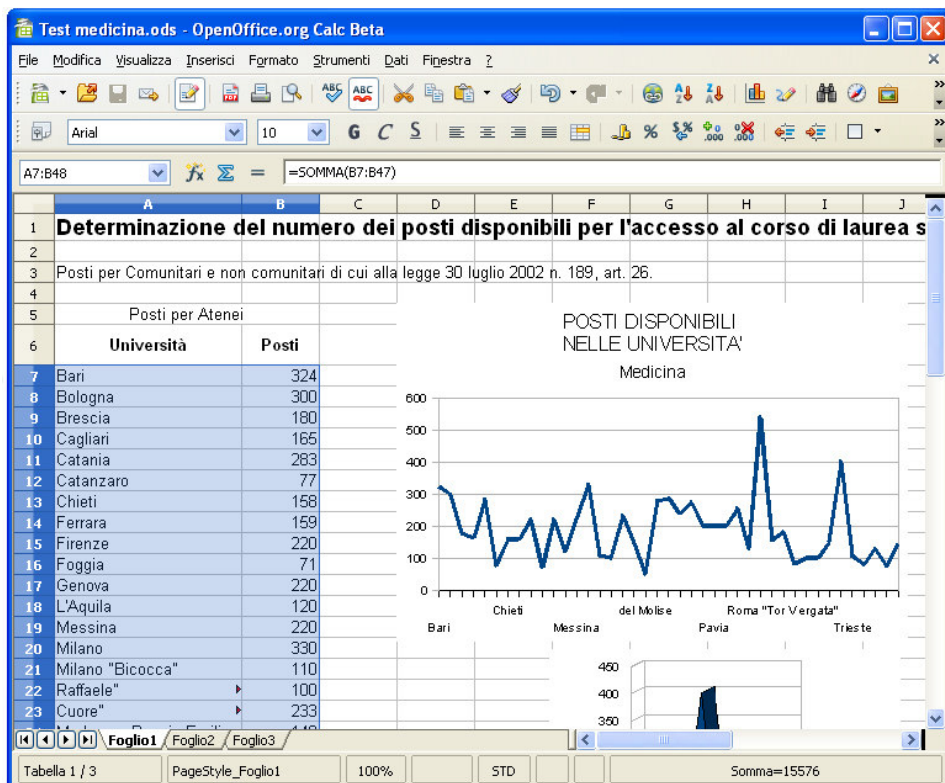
Test medicina.ods - OpenOffice.org Calc Beta

File Modifica Visualizza Inserisci Formato Strumenti Dati Finestra ?

Arial 10 G C S

A7:B48 =SOMMA(B7:B47)

| | A | B | C | D | E | F | G | H | I | J |
|---|---|---|---|---|---|---|---|---|---|---|
| 1 | Determinazione del numero dei posti disponibili per l'accesso al corso di laurea s | | | | | | | | | |
| 2 | | | | | | | | | | |
| 3 | Posti per Comunitari e non comunitari di cui alla legge 30 luglio 2002 n. 189, art. 26. | | | | | | | | | |
| 4 | | | | | | | | | | |
| 5 | Posti per Atenei | | | | | | | | | |
| 6 | Università | Posti | | | | | | | | |
| 7 | Bari | 324 | | | | | | | | |
| 8 | Bologna | 300 | | | | | | | | |
| 9 | Brescia | 180 | | | | | | | | |
| 10 | Cagliari | 165 | | | | | | | | |
| 11 | Catania | 283 | | | | | | | | |
| 12 | Catanzaro | 77 | | | | | | | | |
| 13 | Chieti | 158 | | | | | | | | |
| 14 | Ferrara | 159 | | | | | | | | |
| 15 | Firenze | 220 | | | | | | | | |
| 16 | Foggia | 71 | | | | | | | | |
| 17 | Genova | 220 | | | | | | | | |
| 18 | L'Aquila | 120 | | | | | | | | |
| 19 | Messina | 220 | | | | | | | | |
| 20 | Milano | 330 | | | | | | | | |
| 21 | Milano "Bicocca" | 110 | | | | | | | | |
| 22 | Raffaele" | 100 | | | | | | | | |
| 23 | Cuore" | 233 | | | | | | | | |

POSTI DISPONIBILI
NELLE UNIVERSITA'
Medicina

600
500
400
300
200
100
0

Chieti
del Molise
Roma "Tor Vergata"
Bari
Messina
Pavia
Trieste

450
400
350

Foglio1 Foglio2 Foglio3

Tabella 1 / 3 PageStyle_Foglio1 100% STD Somma=15576